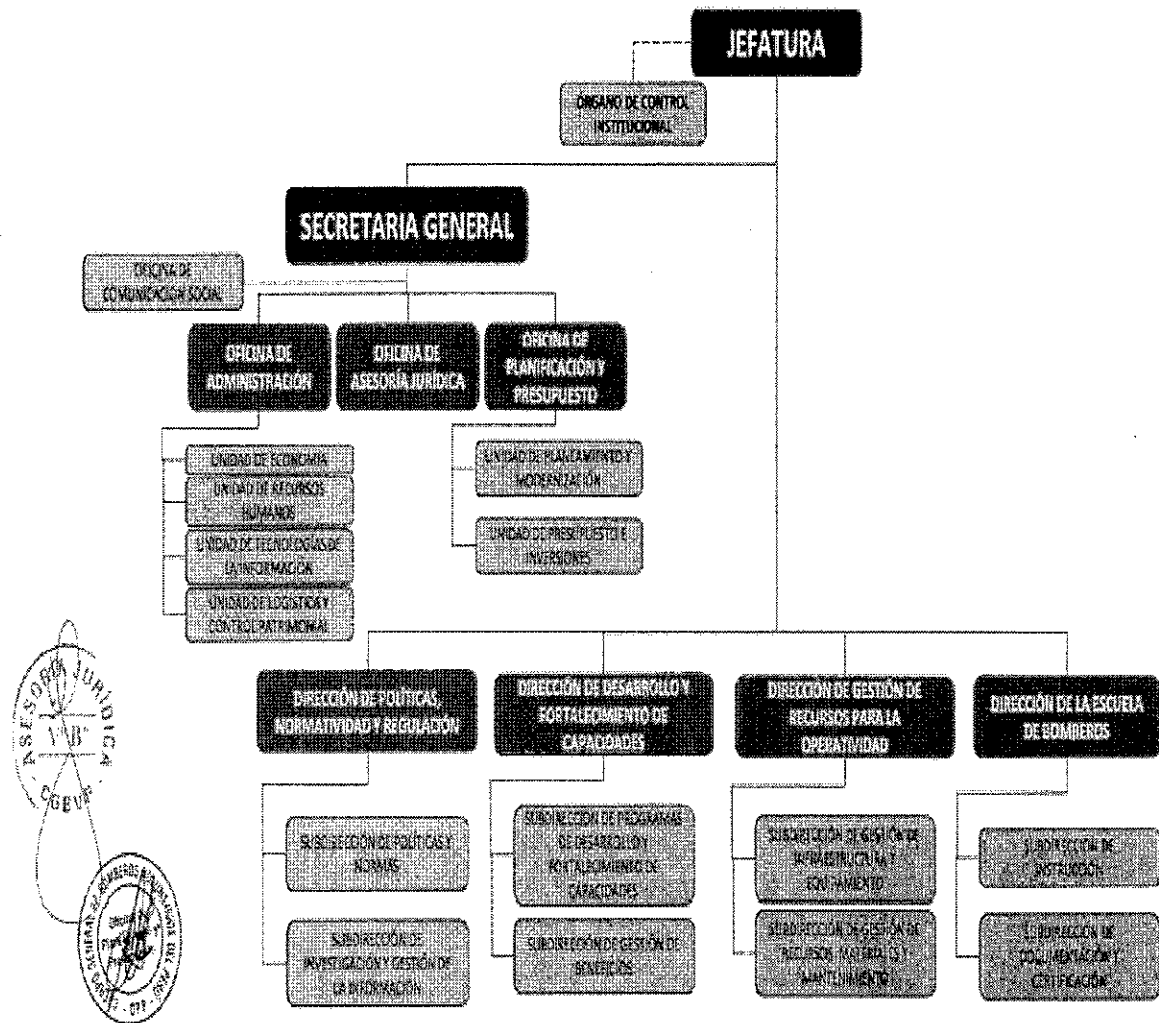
JEFATURA

ÓRGANO DE CONTROL INSTITUCIONAL

SECRETARIA GENERAL

OFICINA DE COMUNICACIÓN SOCIAL

OFICINA DE ADMINISTRACIÓN

OFICINA DE ASESORÍA JURÍDICA

OFICINA DE PLANIFICACIÓN Y PRESUPUESTO

UNIDAD DE ECONOMÍA

UNIDAD DE RECURSOS HUMANOS

UNIDAD DE TECNOLOGÍAS DE LA INFORMACIÓN

UNIDAD DE LOGÍSTICA Y CONTROL PATRIMONIAL

UNIDAD DE PLANEAMIENTO Y MODERNIZACIÓN

UNIDAD DE PRESUPUESTO E INVERSIONES

DIRECCIÓN DE POLÍTICAS, NORMATIVIDAD Y REGULACIÓN

DIRECCIÓN DE DESARROLLO Y FORTALECIMIENTO DE CAPACIDADES

DIRECCIÓN DE GESTIÓN DE RECURSOS PARA LA OPERATIVIDAD

DIRECCIÓN DE LA ESCUELA DE BOMBEROS

SUBDIRECCIÓN DE POLÍTICAS Y NORMAS

SUBDIRECCIÓN DE INVESTIGACIÓN Y GESTIÓN DE LA INFORMACIÓN

SUBDIRECCIÓN DE PROGRAMAS DE DESARROLLO Y FORTALECIMIENTO DE CAPACIDADES

SUBDIRECCIÓN DE GESTIÓN DE BENEFICIOS

SUBDIRECCIÓN DE GESTIÓN DE INFRAESTRUCTURA Y EQUIPAMIENTO

SUBDIRECCIÓN DE GESTIÓN DE RECURSOS MATERIALES Y MANTENIMIENTO

SUBDIRECCIÓN DE INSTRUCCIÓN

SUBDIRECCIÓN DE DOCUMENTACIÓN Y CERTIFICACIÓN

ASESORÍA JURÍDICA
V°B°
CGBVP

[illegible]